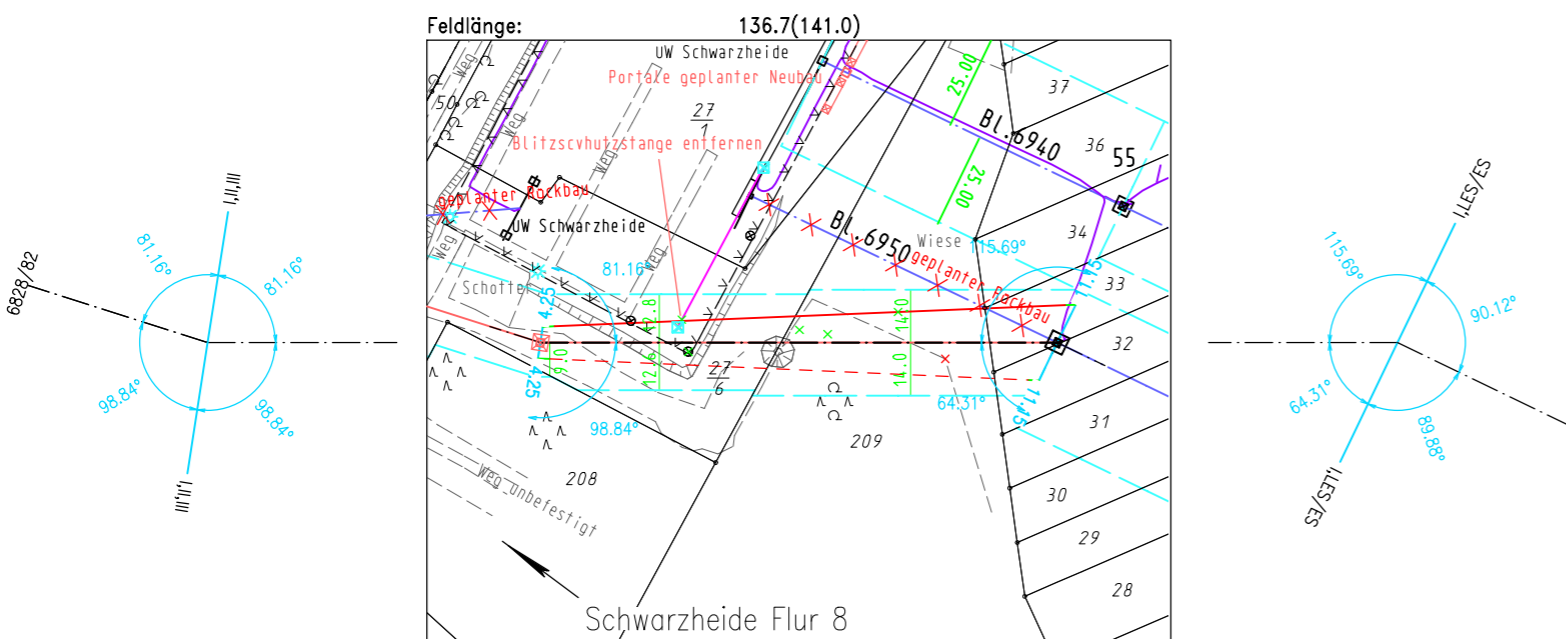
Feldlänge: 136.7(141.0)

6828/82
81.16°
I,II,III
81.16°
98.84°
98.84°
I,II,III

UW Schwarzheide
Portale geplanter Neubau
27
1
Blitzscvhutzstange entfernen
geplanter Rückbau
UW Schwarzheide
Weg
Weg
Weg
50
Schotter
81.16°
4.25
4.25
12.8
12.8
16.0
14.0
14.0
27
6
98.84°
208
209
Weg unbefestigt
Wiese
15.69°
64.31°
25.00
25.00
Bl.6940
Bl.6950
geplanter Rückbau
55
37
36
34
33
32
31
30
29
28
11.5
11.5

Schwarzheide Flur 8

I,LES/ES
115.69°
90.12°
64.31°
89.88°
I,LES/ES